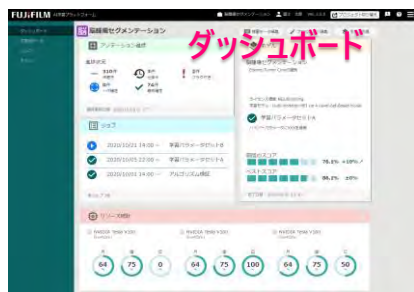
FUJIFILM

ダッシュボード

脳腫瘍セグメンテーション

アノテーション状況

ジョブ

2020/10/21 14:08 〜 学習パラメータセットB
2020/10/05 22:08 〜 学習パラメータセットA
2020/10/03 14:08 〜 アルゴリズム検証

学習パラメータセットA

76.1%
96.2%

リソース状況

64
75
0
64
75
100
64
75
50